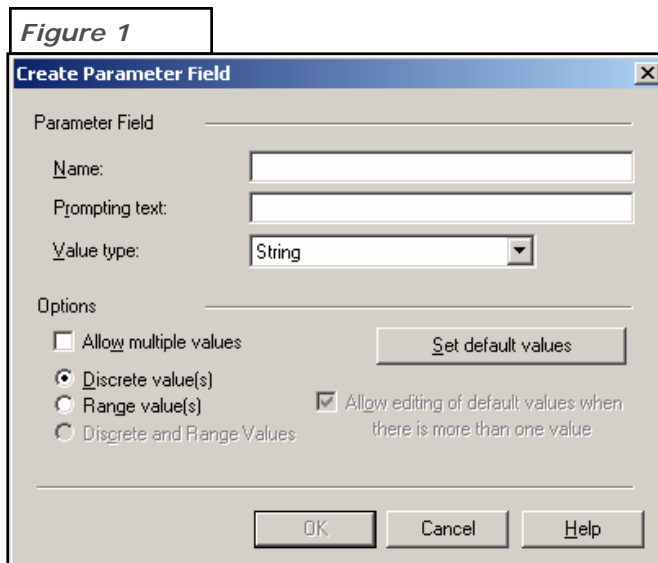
Figure 1

Create Parameter Field

Parameter Field

Name:

Prompting text:

Value type: String

Options

Allow multiple values

Set default values

Discrete value(s)

Range value(s)

Discrete and Range Values

Allow editing of default values when there is more than one value

OK

Cancel

Help